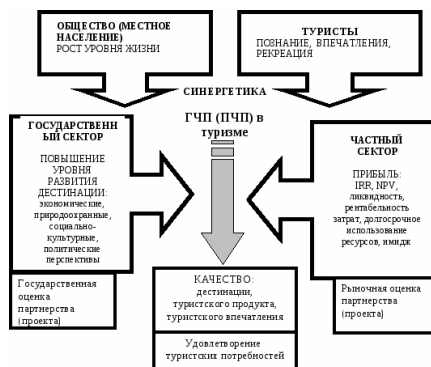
ОБЩЕСТВО (МЕСТНОЕ НАСЕЛЕНИЕ)
РОСТ УРОВНЯ ЖИЗНИ

ТУРИСТЫ
ПОЗНАНИЕ, ВПЕЧАТЛЕНИЯ, РЕКРЕАЦИЯ

СИНЕРГЕТИКА

ГЧП (ПЧП) в туризме

ГОСУДАРСТВЕННЫЙ СЕКТОР
ПОВЫШЕНИЕ УРОВНЯ РАЗВИТИЯ ДЕСТИНАЦИИ:
экономические, природоохранные, социально-культурные, политические перспективы

Государственная оценка партнерства (проекта)

ЧАСТНЫЙ СЕКТОР
ПРИБЫЛЬ:
IRR, NPV, ликвидность, рентабельность затрат, долгосрочное использование ресурсов, имидж

Рыночная оценка партнерства (проекта)

КАЧЕСТВО:
дестинации, туристского продукта, туристского впечатления

Удовлетворение туристских потребностей